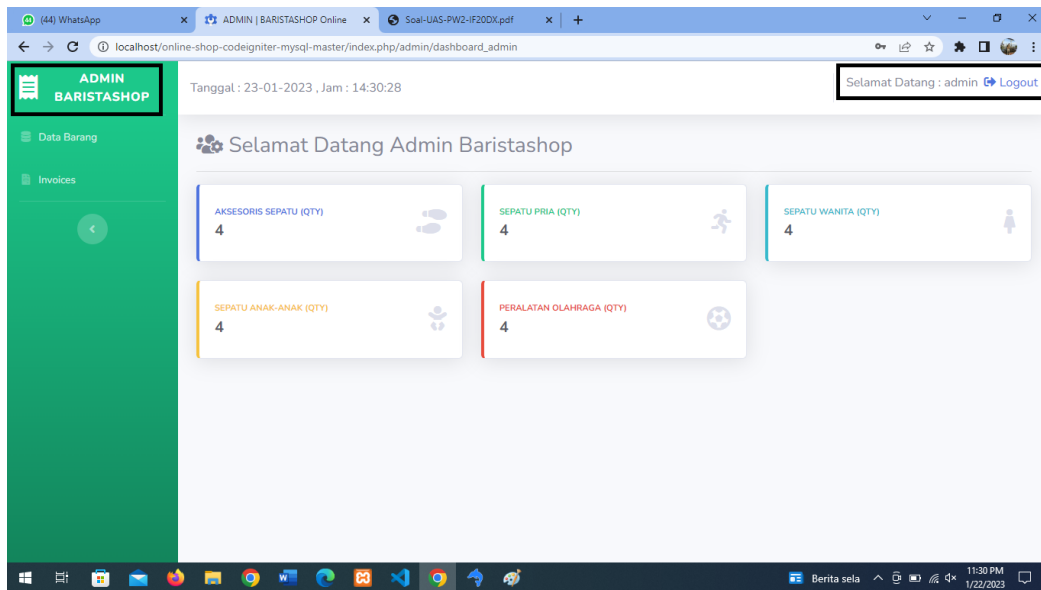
(44) WhatsApp ×
ADMIN | BARISTASHOP Online ×
Soal-UAS-PW2-IF20DX.pdf ×
+

localhost/online-shop-codeigniter-mysql-master/index.php/admin/dashboard_admin

ADMIN BARISTASHOP

Tanggal : 23-01-2023 , Jam : 14:30:28

Selamat Datang : admin Logout

Data Barang

Invoices

Selamat Datang Admin Baristashop

AKSESORIS SEPATU (QTY)
4

SEPATU PRIA (QTY)
4

SEPATU WANITA (QTY)
4

SEPATU ANAK-ANAK (QTY)
4

PERALATAN OLAHRAGA (QTY)
4

Berita sela
11:30 PM
1/22/2023